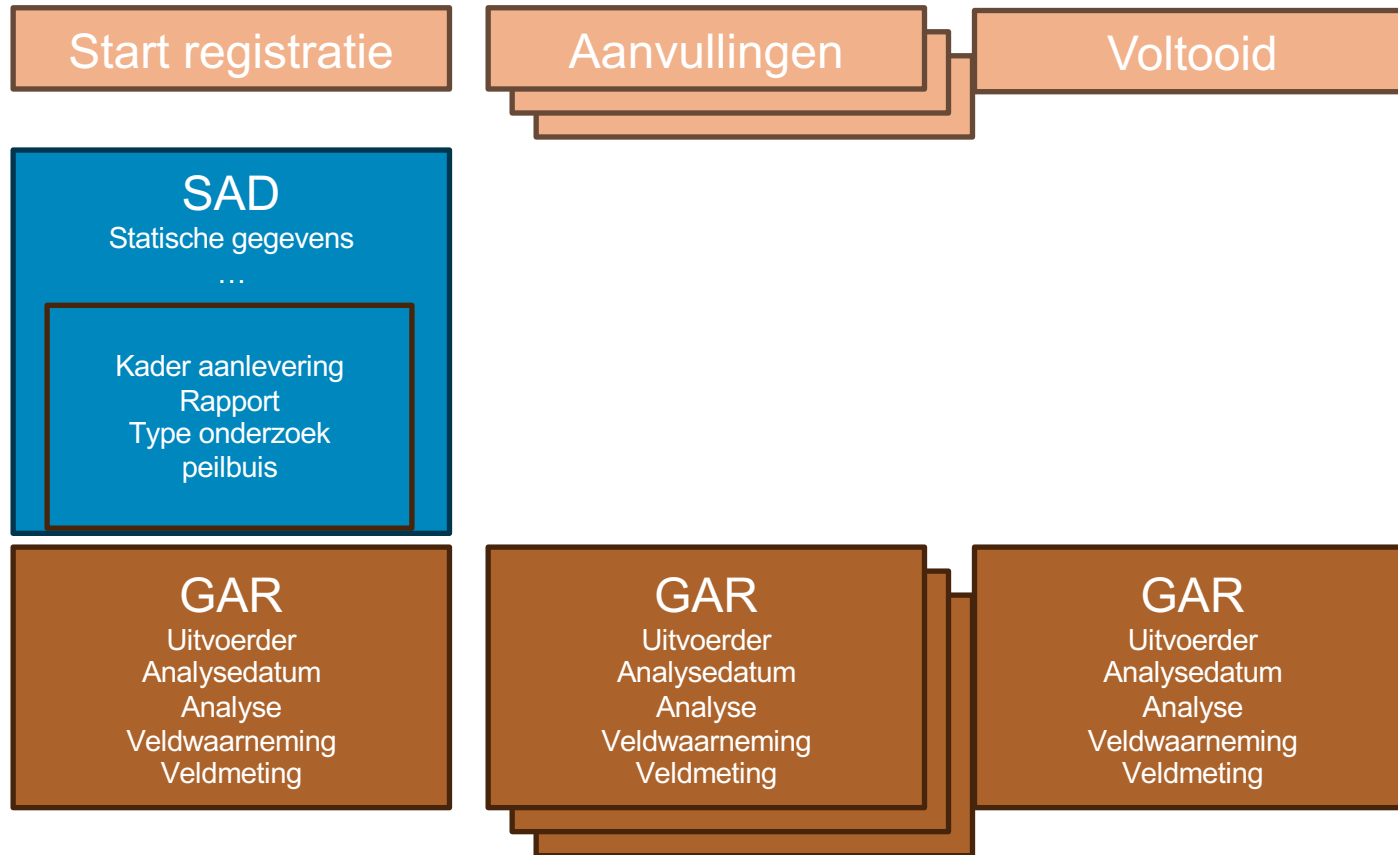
Start registratie

Aanvullingen

Voltooid

SAD
Statische gegevens
…

Kader aanlevering
Rapport
Type onderzoek
peilbuis

GAR
Uitvoerder
Analysedatum
Analyse
Veldwaarneming
Veldmeting

GAR
Uitvoerder
Analysedatum
Analyse
Veldwaarneming
Veldmeting

GAR
Uitvoerder
Analysedatum
Analyse
Veldwaarneming
Veldmeting